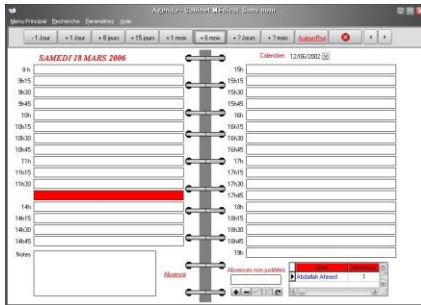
Agenda - Cabinet Médical Sans nom

Menu Principal Recherche Paramètres Aide

- 1 Jour
+ 1 Jour
+ 8 jours
+ 15 jours
+ 1 mois
+ 6 mois
+ 7 jours
+ 7 mois
Aujourd'hui

SAMEDI 18 MARS 2006

Calendrier 12/06/2002

9h
9h15
9h30
9h45
10h
10h15
10h30
10h45
11h
11h15
11h30
14h
14h15
14h30
14h45
Notes

15h
15h15
15h30
15h45
16h
16h15
16h30
16h45
17h
17h15
17h30
17h45
18h
18h15
18h30
18h45
19h

Absence

Absences non justifiées

| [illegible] | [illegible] |
|---|---|
| Abdallah Ahmed | 1 |